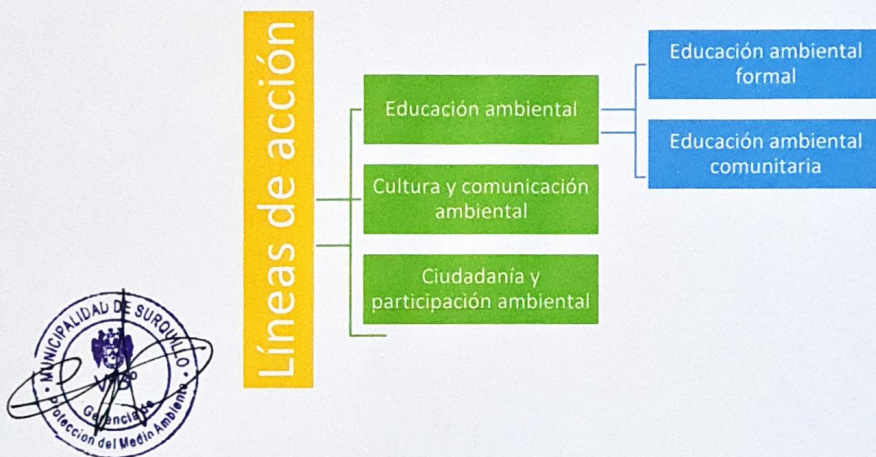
Líneas de acción

Educación ambiental

Educación ambiental formal

Educación ambiental comunitaria

Cultura y comunicación ambiental

Ciudadanía y participación ambiental

MUNICIPALIDAD DE SURQUILLO
V°B°
Gerencia de Protección del Medio Ambiente